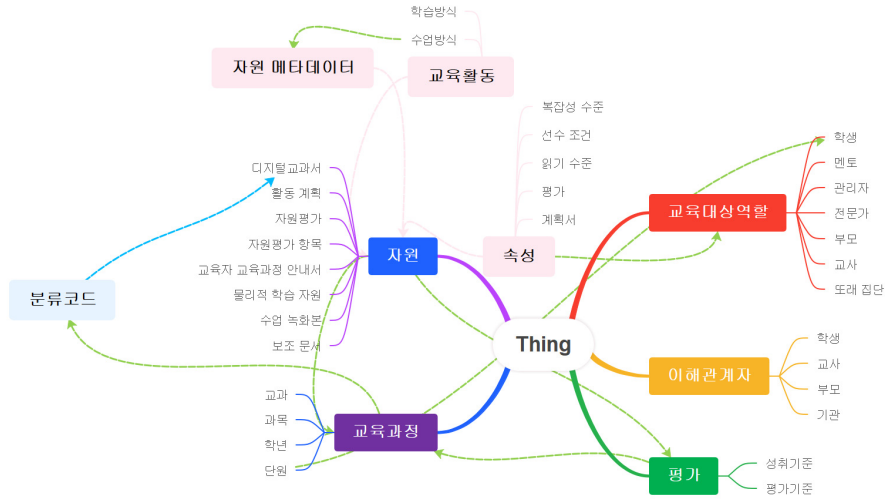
학습방식
수업방식
자원 메타데이터
교육활동
복잡성 수준
선수 조건
읽기 수준
평가
계획서
디지털교과서
활동 계획
자원평가
자원평가 항목
교육자 교육과정 안내서
물리적 학습 자원
수업 녹화본
보조 문서
자원
속성
분류코드
Thing
교육대상역할
학생
멘토
관리자
전문가
부모
교사
또래 집단
이해관계자
학생
교사
부모
기관
교과
과목
학년
단원
교육과정
평가
성취기준
평가기준